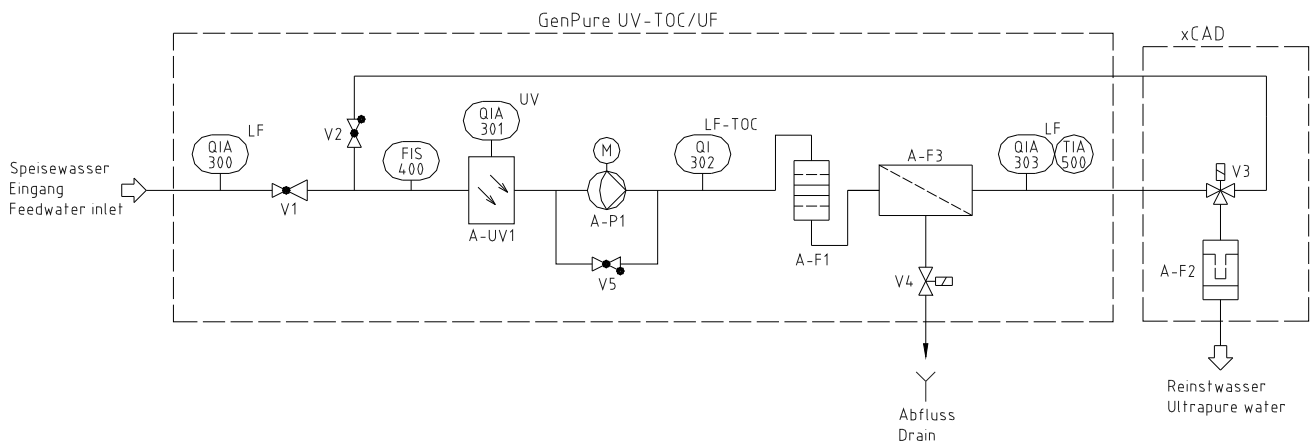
GenPure UV-TOC/UF

xCAD

Speisewasser
Eingang
Feedwater inlet

QIA
300

LF

V1

V2

FIS
400

QIA
301

UV

A-UV1

M

A-P1

V5

QI
302

LF-TOC

A-F1

A-F3

V4

Abfluss
Drain

QIA
303

LF

TIA
500

V3

A-F2

Reinstwasser
Ultrapure water